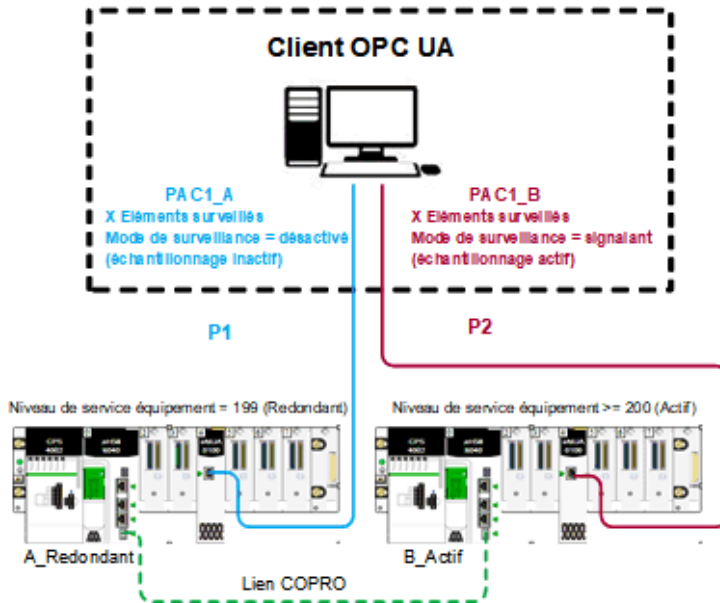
Client OPC UA

PAC1_A
X Eléments surveillés
Mode de surveillance = désactivé
(échantillonnage inactif)

PAC1_B
X Eléments surveillés
Mode de surveillance = signalant
(échantillonnage actif)

P1

P2

Niveau de service équipement = 199 (Redondant)

Niveau de service équipement >= 200 (Actif)

CPS 4002
eX80 6040
eNUA 0100

CPS 4002
eX80 6040
eNUA 0100

A_Redondant

B_Actif

Lien COPRO